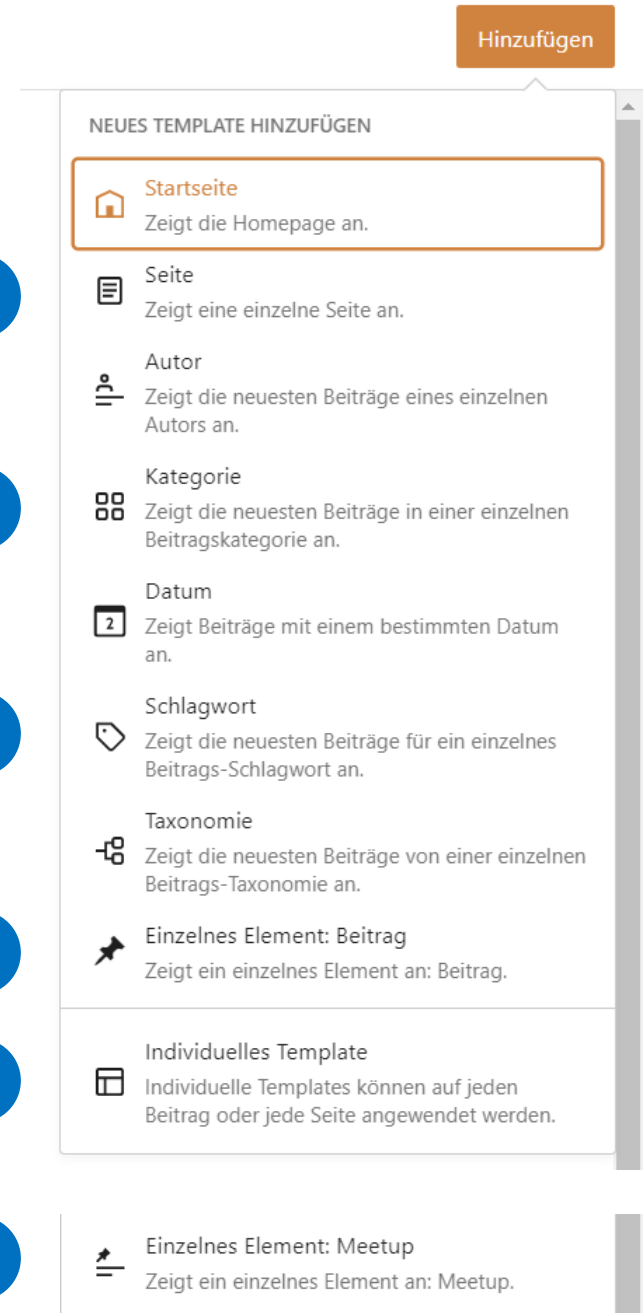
Hinzufügen

NEUES TEMPLATE HINZUFÜGEN

Startseite
Zeigt die Homepage an.

Seite
Zeigt eine einzelne Seite an.

Autor
Zeigt die neuesten Beiträge eines einzelnen Autors an.

Kategorie
Zeigt die neuesten Beiträge in einer einzelnen Beitragskategorie an.

Datum
2
Zeigt Beiträge mit einem bestimmten Datum an.

Schlagwort
Zeigt die neuesten Beiträge für ein einzelnes Beitrags-Schlagwort an.

Taxonomie
Zeigt die neuesten Beiträge von einer einzelnen Beitrags-Taxonomie an.

Einzelnes Element: Beitrag
Zeigt ein einzelnes Element an: Beitrag.

Individuelles Template
Individuelle Templates können auf jeden Beitrag oder jede Seite angewendet werden.

Einzelnes Element: Meetup
Zeigt ein einzelnes Element an: Meetup.